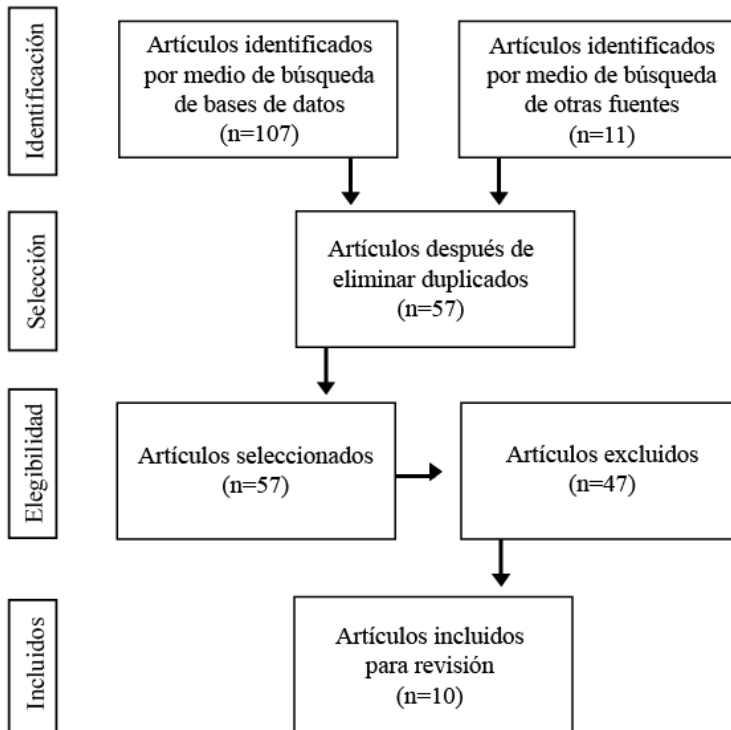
Identificación

Artículos identificados por medio de búsqueda de bases de datos (n=107)

Artículos identificados por medio de búsqueda de otras fuentes (n=11)

Selección

Artículos después de eliminar duplicados (n=57)

Elegibilidad

Artículos seleccionados (n=57)

Artículos excluidos (n=47)

Incluidos

Artículos incluidos para revisión (n=10)